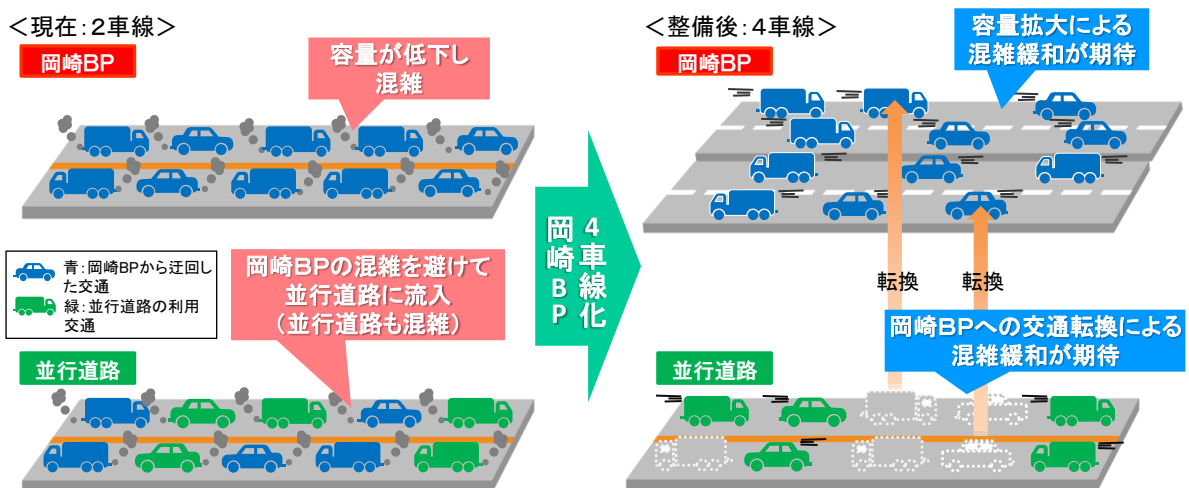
<現在:2車線>

岡崎BP

容量が低下し混雑

青:岡崎BPから迂回した交通
緑:並行道路の利用交通

岡崎BPの混雑を避けて並行道路に流入（並行道路も混雑）

並行道路

岡崎BP 4車線化

<整備後:4車線>

容量拡大による混雑緩和が期待

岡崎BP

転換

転換

岡崎BPへの交通転換による混雑緩和が期待

並行道路